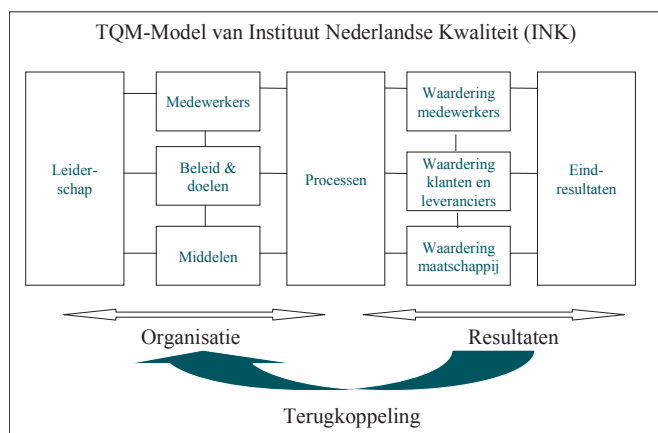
TQM-Model van Instituut Nederlandse Kwaliteit (INK)

Leider-schap

Medewerkers

Beleid & doelen

Middelen

Processen

Waardering medewerkers

Waardering klanten en leveranciers

Waardering maatschappij

Eind-resultaten

Organisatie

Resultaten

Terugkoppeling